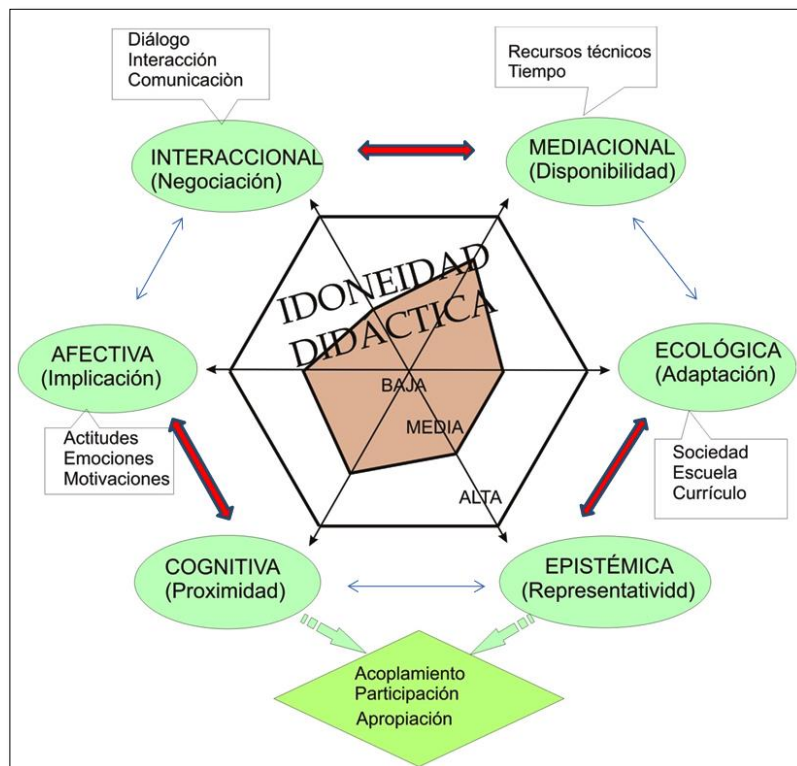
Diálogo
Interacción
Comunicaciòn

Recursos técnicos
Tiempo

INTERACCIONAL
(Negociación)

MEDIACIONAL
(Disponibilidad)

IDONEIDAD
DIDACTICA

AFECTIVA
(Implicación)

ECOLÓGICA
(Adaptación)

BAJA

MEDIA

ALTA

Actitudes
Emociones
Motivaciones

Sociedad
Escuela
Currículo

COGNITIVA
(Proximidad)

EPISTÉMICA
(Representatividd)

Acoplamiento
Participación
Apropiación